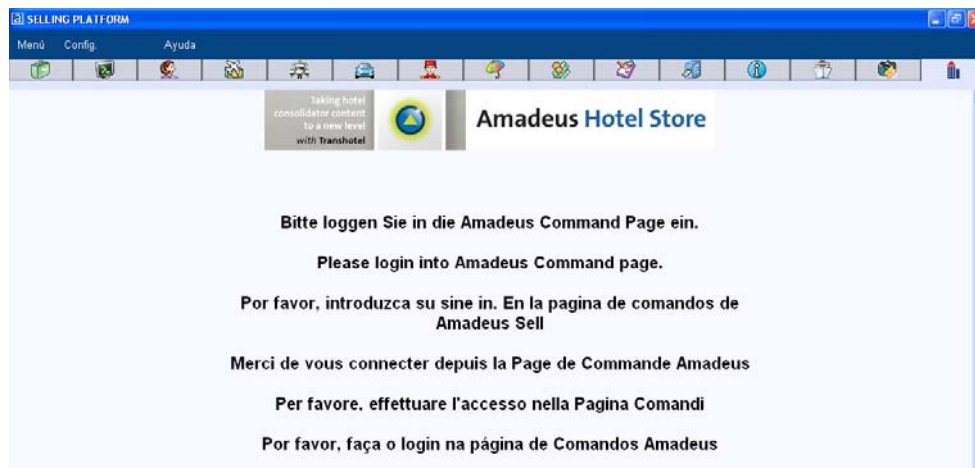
SELLING PLATFORM

Menú Config. Ayuda

Taking hotel consolidator content to a new level with Transhotel

Amadeus Hotel Store

Bitte loggen Sie in die Amadeus Command Page ein.

Please login into Amadeus Command page.

Por favor, introduzca su sine in. En la pagina de comandos de Amadeus Sell

Merci de vous connecter depuis la Page de Commande Amadeus

Per favore, effettuare l'accesso nella Pagina Comandi

Por favor, faça o login na página de Comandos Amadeus